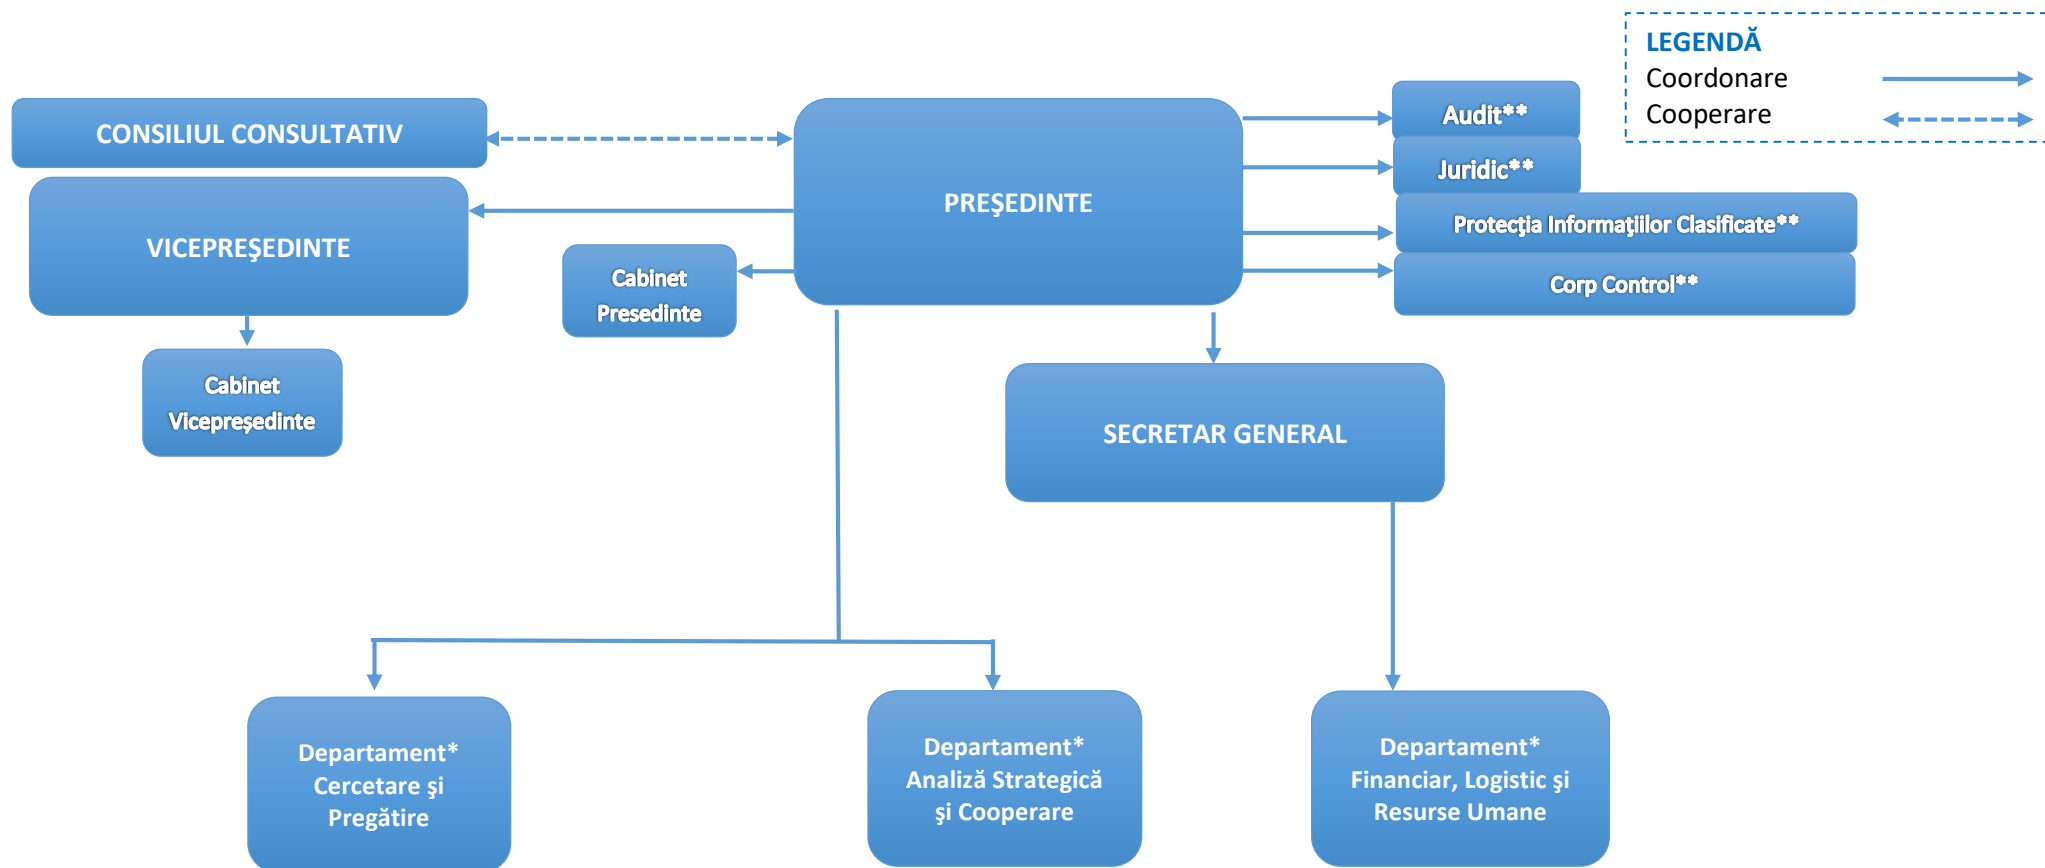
LEGENDĂ
Coordonare
Cooperare

CONSILIUL CONSULTATIV

PREŞEDINTE

Audit**

Juridic**

Protecţia Informaţiilor Clasificate**

Corp Control**

VICEPREŞEDINTE

Cabinet Presedinte

Cabinet Vicepreşedinte

SECRETAR GENERAL

Departament* Cercetare şi Pregătire

Departament* Analiză Strategică şi Cooperare

Departament* Financiar, Logistic şi Resurse Umane